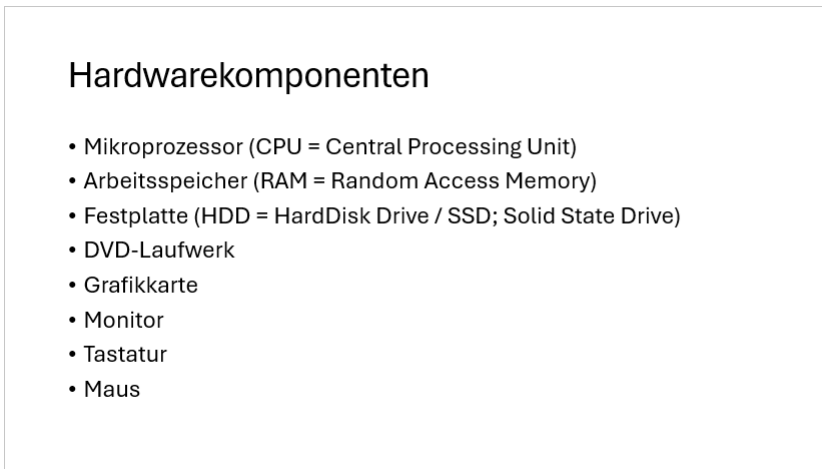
Hardwarekomponenten

• Mikroprozessor (CPU = Central Processing Unit)
• Arbeitsspeicher (RAM = Random Access Memory)
• Festplatte (HDD = HardDisk Drive / SSD; Solid State Drive)
• DVD-Laufwerk
• Grafikkarte
• Monitor
• Tastatur
• Maus